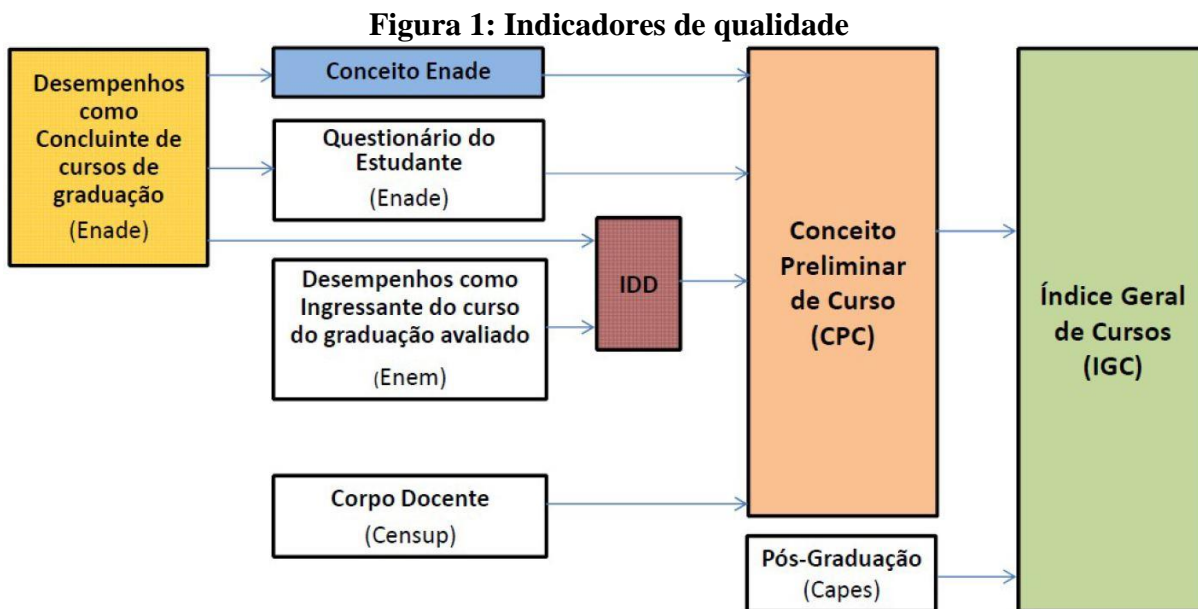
Figura 1: Indicadores de qualidade

Desempenhos como Concluinte de cursos de graduação
(Enade)

Conceito Enade

Questionário do Estudante
(Enade)

Desempenhos como Ingressante do curso do graduação avaliado
(Enem)

IDD

Corpo Docente
(Censup)

Conceito Preliminar de Curso
(CPC)

Pós-Graduação
(Capes)

Índice Geral de Cursos
(IGC)